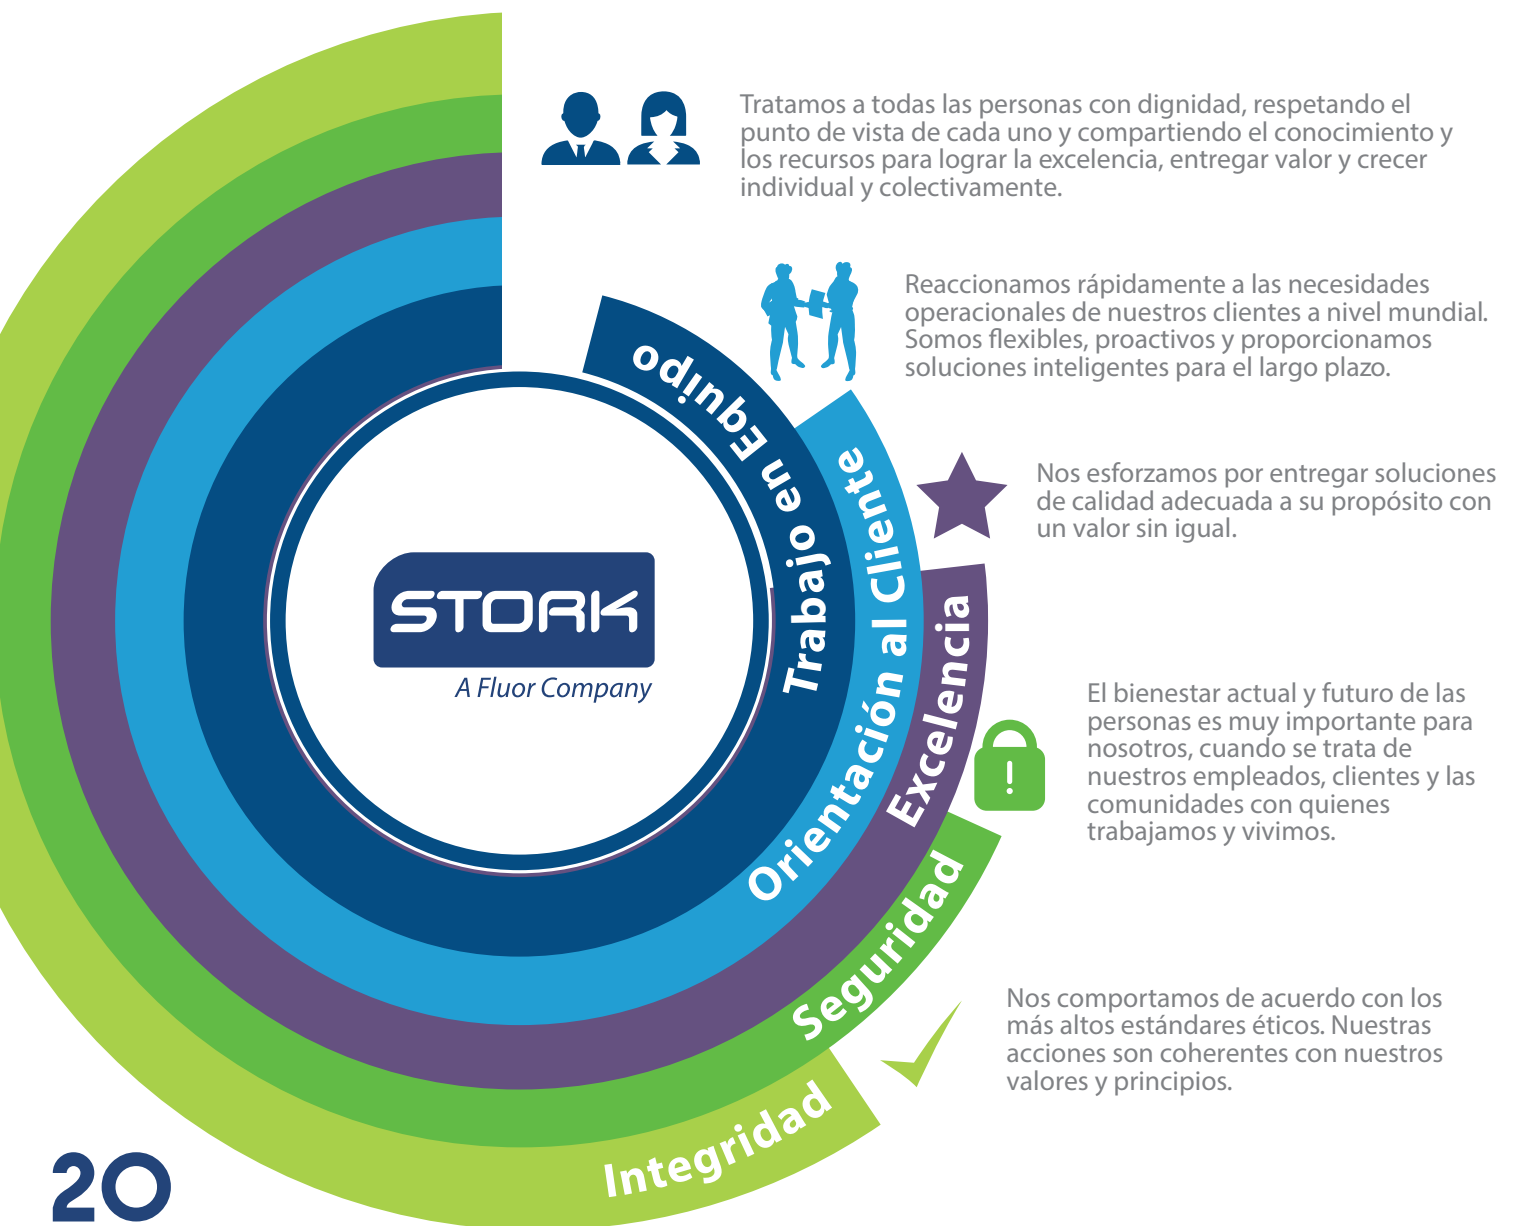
Tratamos a todas las personas con dignidad, respetando el punto de vista de cada uno y compartiendo el conocimiento y los recursos para lograr la excelencia, entregar valor y crecer individual y colectivamente.

Reaccionamos rápidamente a las necesidades operacionales de nuestros clientes a nivel mundial. Somos flexibles, proactivos y proporcionamos soluciones inteligentes para el largo plazo.

Nos esforzamos por entregar soluciones de calidad adecuada a su propósito con un valor sin igual.

El bienestar actual y futuro de las personas es muy importante para nosotros, cuando se trata de nuestros empleados, clientes y las comunidades con quienes trabajamos y vivimos.

Nos comportamos de acuerdo con los más altos estándares éticos. Nuestras acciones son coherentes con nuestros valores y principios.

Trabajo en Equipo

Orientación al Cliente

Excelencia

Seguridad

Integridad

STORK

A Fluor Company

20